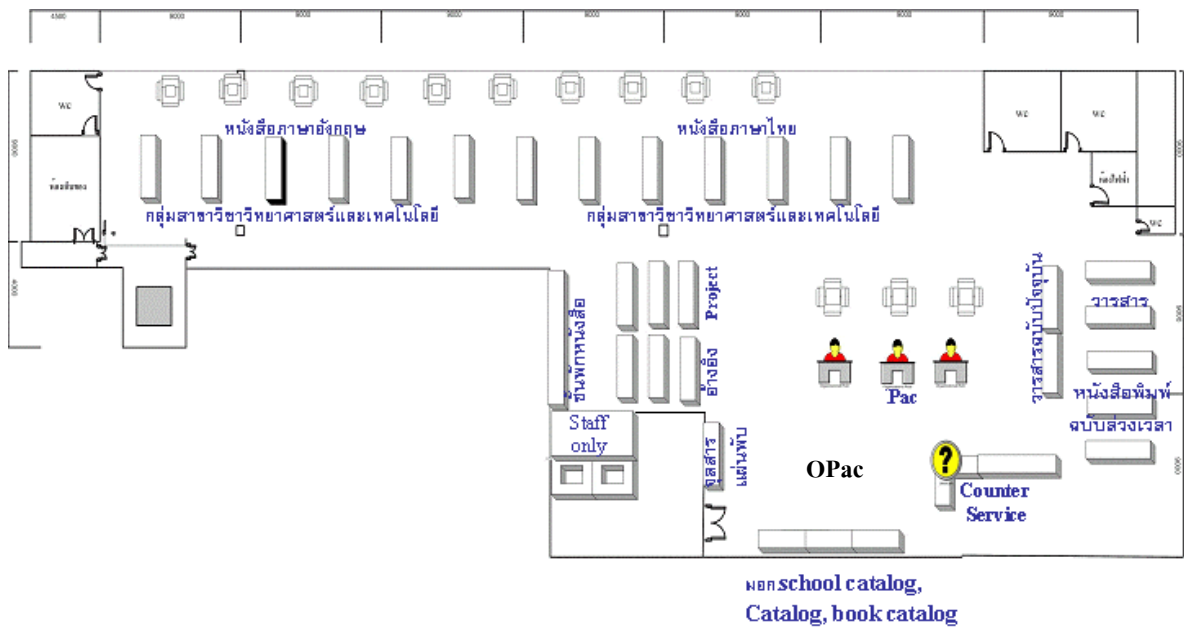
4500 9000 9000 9000 9000 9000 9000 9000

WC

ห้องเก็บของ

หนังสือภาษาอังกฤษ

หนังสือภาษาไทย

WC

WC

ห้องน้ำ

WC

กลุ่มสาขาวิชาวิทยาศาสตร์และเทคโนโลยี

กลุ่มสาขาวิชาวิทยาศาสตร์และเทคโนโลยี

ชั้นพักหนังสือ

Project

อ้างอิง

วารสารฉบับปัจจุบัน

วารสาร

หนังสือพิมพ์ ฉบับล่วงเวลา

Pac

Staff only

จุลสาร แผ่นพับ

OPac

?

Counter Service

นอก school catalog, Catalog, book catalog